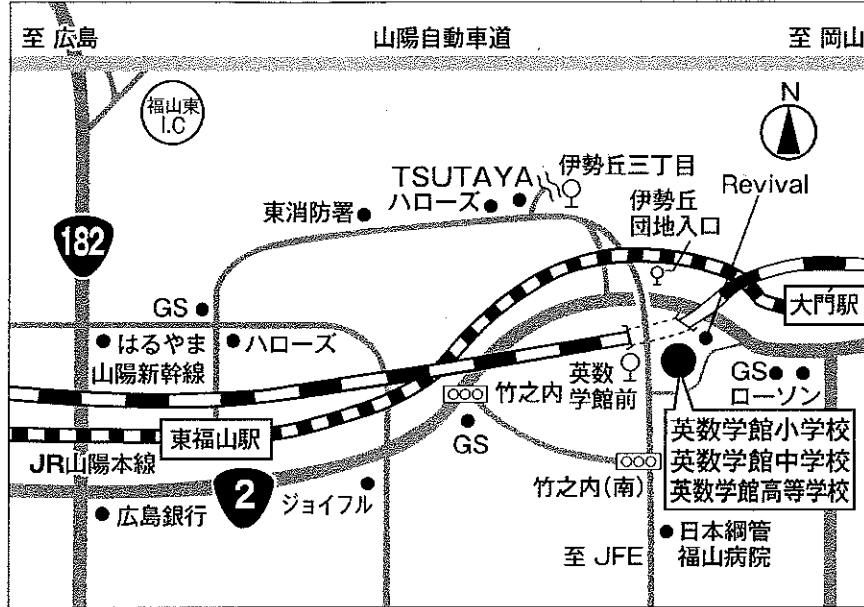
至 広島
山陽自動車道
至 岡山
福山東 I.C
N
TSUTAYA
伊勢丘三丁目
東消防署
ハローズ
伊勢丘団地入口
Revival
182
GS
大門駅
はるやま
ハローズ
山陽新幹線
英数学館前
GS
ローソン
竹之内
東福山駅
GS
英数学館小学校
英数学館中学校
英数学館高等学校
JR山陽本線
2
竹之内(南)
ジョイフル
広島銀行
日本鋼管福山病院
至 JFE